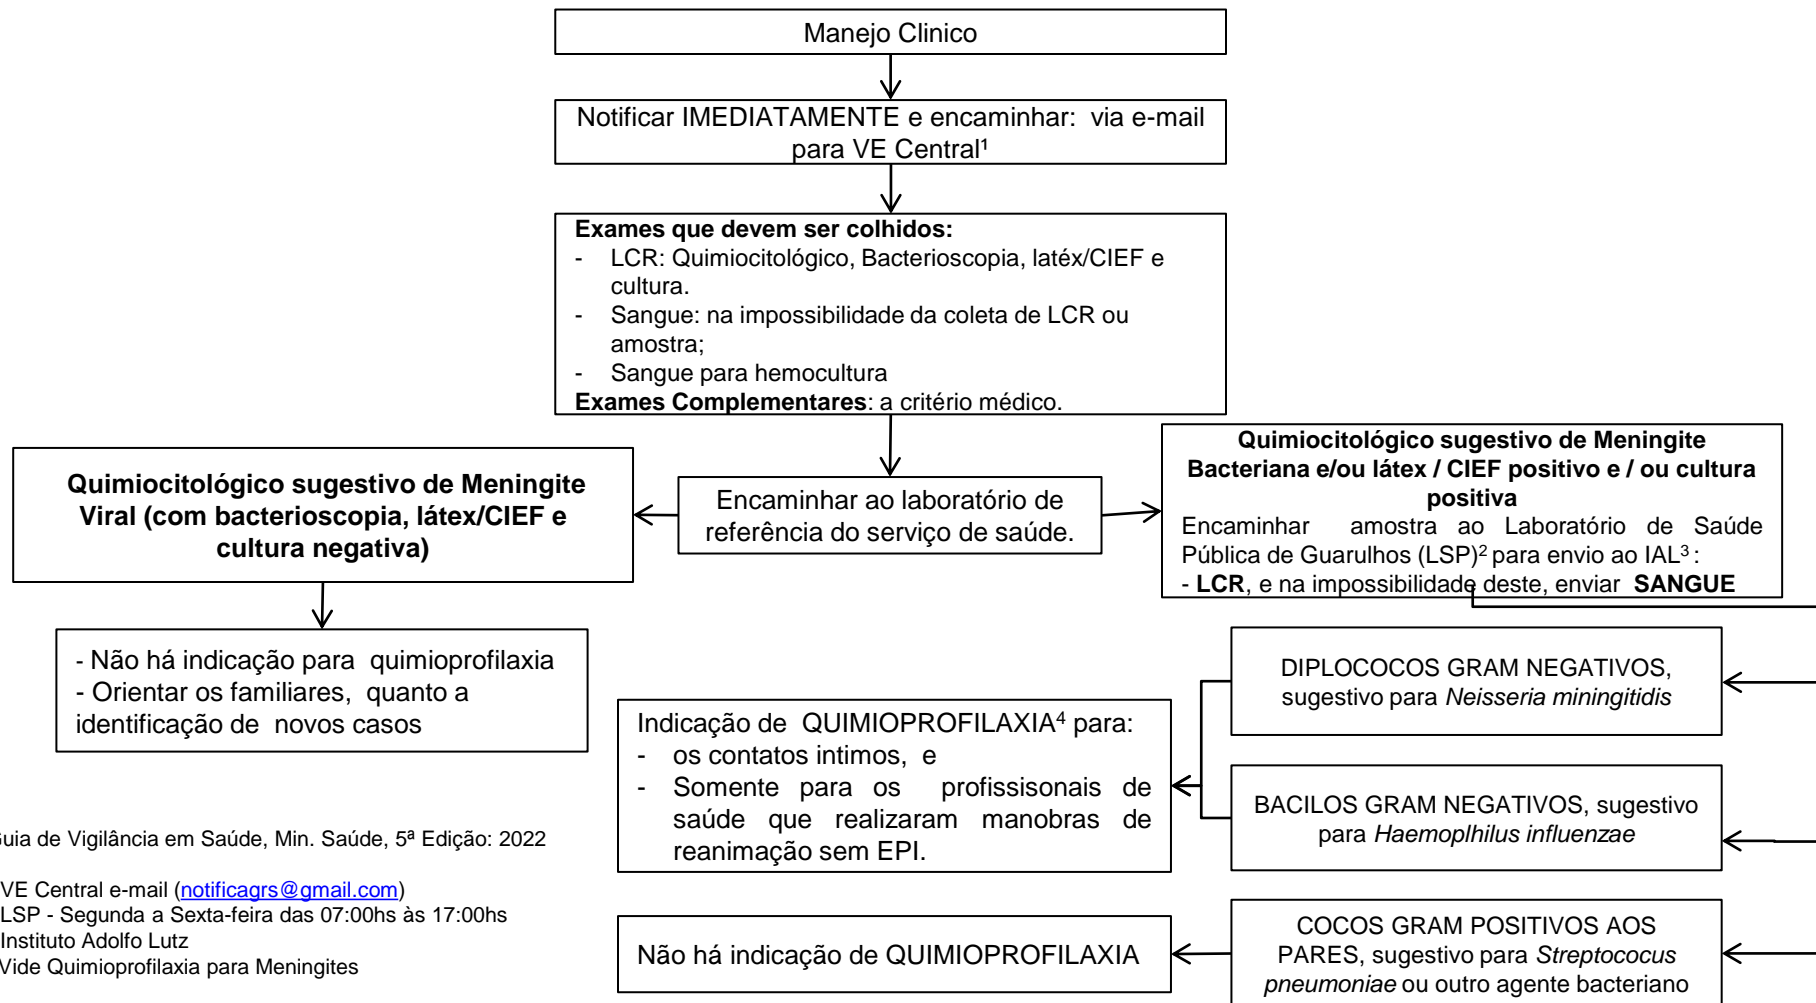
Manejo Clinico

Notificar IMEDIATAMENTE e encaminhar: via e-mail para VE Central¹

**Exames que devem ser colhidos:**
- LCR: Quimiocitológico, Bacterioscopia, latéx/CIEF e cultura.
- Sangue: na impossibilidade da coleta de LCR ou amostra;
- Sangue para hemocultura
**Exames Complementares**: a critério médico.

**Quimiocitológico sugestivo de Meningite Viral (com bacterioscopia, látex/CIEF e cultura negativa)**

Encaminhar ao laboratório de referência do serviço de saúde.

**Quimiocitológico sugestivo de Meningite Bacteriana e/ou látex / CIEF positivo e / ou cultura positiva**
Encaminhar amostra ao Laboratório de Saúde Pública de Guarulhos (LSP)² para envio ao IAL³ :
- **LCR**, e na impossibilidade deste, enviar **SANGUE**

- Não há indicação para quimioprofilaxia
- Orientar os familiares, quanto a identificação de novos casos

DIPLOCOCOS GRAM NEGATIVOS, sugestivo para *Neisseria miningitidis*

Indicação de QUIMIOPROFILAXIA⁴ para:
- os contatos intimos, e
- Somente para os profissisonais de saúde que realizaram manobras de reanimação sem EPI.

BACILOS GRAM NEGATIVOS, sugestivo para *Haemoplhilus influenzae*

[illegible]uia de Vigilância em Saúde, Min. Saúde, 5ª Edição: 2022

VE Central e-mail (notificagrs@gmail.com)
LSP - Segunda a Sexta-feira das 07:00hs às 17:00hs
Instituto Adolfo Lutz
Vide Quimioprofilaxia para Meningites

Não há indicação de QUIMIOPROFILAXIA

COCOS GRAM POSITIVOS AOS PARES, sugestivo para *Streptococus pneumoniae* ou outro agente bacteriano